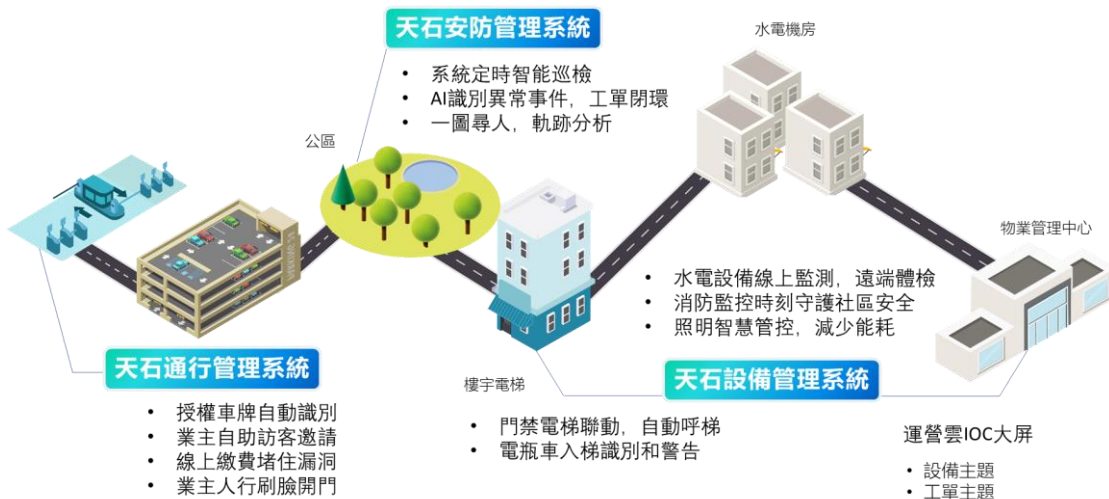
天石安防管理系統

• 系統定時智能巡檢
• AI識別異常事件，工單閉環
• 一圖尋人，軌跡分析

水電機房

公區

物業管理中心

• 水電設備線上監測，遠端體檢
• 消防監控時刻守護社區安全
• 照明智慧管控，減少能耗

天石通行管理系統

• 授權車牌自動識別
• 業主自助訪客邀請
• 線上繳費堵住漏洞
• 業主人行刷臉開門

樓宇電梯

天石設備管理系統

• 門禁電梯聯動，自動呼梯
• 電瓶車入梯識別和警告

運營雲IOC大屏

• 設備主題
• 工單主題